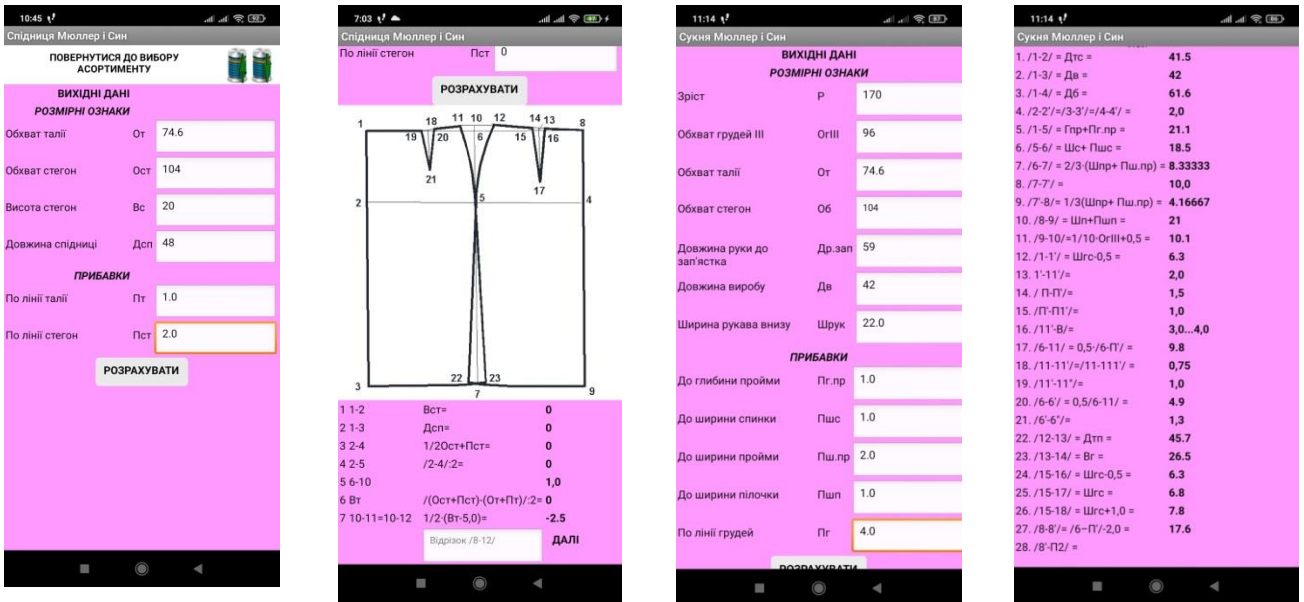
10:45

Спідниця Мюллер і Син

ПОВЕРНУТИСЯ ДО ВИБОРУ АСОРТИМЕНТУ

ВИХІДНІ ДАНІ
РОЗМІРНІ ОЗНАКИ

Обхват талії От 74.6
Обхват стегон Ост 104
Висота стегон Вс 20
Довжина спідниці Дсп 48

ПРИБАВКИ

По лінії талії Пт 1.0
По лінії стегон Пст 2.0

РОЗРАХУВАТИ

7:03

Спідниця Мюллер і Син

По лінії стегон Пст 0

РОЗРАХУВАТИ

1 18 11 10 12 14 13 8
19 20 6 15 16
21 17
2 5 4
22 23
3 7 9

| | | |
|---|---|---|
| 1 1-2 | Вст= | 0 |
| 2 1-3 | Дсп= | 0 |
| 3 2-4 | 1/2Ост+Пст= | 0 |
| 4 2-5 | /2-4/:2= | 0 |
| 5 6-10 | | 1,0 |
| 6 Вт | /(Ост+Пст)-(От+Пт)/:2= | 0 |
| 7 10-11=10-12 | 1/2·(Вт-5,0)= | -2.5 |

Відрізок /8-12/ ДАЛІ

11:14

Сукня Мюллер і Син

ВИХІДНІ ДАНІ
РОЗМІРНІ ОЗНАКИ

Зріст Р 170
Обхват грудей III ОгIII 96
Обхват талії От 74.6
Обхват стегон Об 104
Довжина руки до зап'ястка Др.зап 59
Довжина виробу Дв 42
Ширина рукава внизу Шрук 22.0

ПРИБАВКИ

До глибини пройми Пг.пр 1.0
До ширини спинки Пшс 1.0
До ширини пройми Пш.пр 2.0
До ширини пілочки Пшп 1.0
По лінії грудей Пг 4.0

РОЗРАХУВАТИ

11:14

Сукня Мюллер і Син

| | |
|---|---|
| 1. /1-2/ = Дтс = | 41.5 |
| 2. /1-3/ = Дв = | 42 |
| 3. /1-4/ = Дб = | 61.6 |
| 4. /2-2'/=/3-3'/=/4-4'/ = | 2,0 |
| 5. /1-5/ = Гпр+Пг.пр = | 21.1 |
| 6. /5-6/ = Шс+ Пшс = | 18.5 |
| 7. /6-7/ = 2/3·(Шпр+ Пш.пр) = | 8.33333 |
| 8. /7-7'/ = | 10,0 |
| 9. /7'-8/ = 1/3(Шпр+ Пш.пр) = | 4.16667 |
| 10. /8-9/ = Шп+Пшп = | 21 |
| 11. /9-10/=1/10·ОгIII+0,5 = | 10.1 |
| 12. /1-1'/ = Шгс-0,5 = | 6.3 |
| 13. 1'-11'/= | 2,0 |
| 14. / П-П'/= | 1,5 |
| 15. /П'-П1'/= | 1,0 |
| 16. /11'-В/= | 3,0...4,0 |
| 17. /6-11/ = 0,5·/6-П'/ = | 9.8 |
| 18. /11-11'/=/11-111'/ = | 0,75 |
| 19. /11'-11"/= | 1,0 |
| 20. /6-6'/ = 0,5/6-11/ = | 4.9 |
| 21. /6'-6"/= | 1,3 |
| 22. /12-13/ = Дтп = | 45.7 |
| 23. /13-14/ = Вг = | 26.5 |
| 24. /15-16/ = Шгс-0,5 = | 6.3 |
| 25. /15-17/ = Шгс = | 6.8 |
| 26. /15-18/ = Шгс+1,0 = | 7.8 |
| 27. /8-8'/ = /6-П'/-2,0 = | 17.6 |
| 28. /8'-П2/ = | |